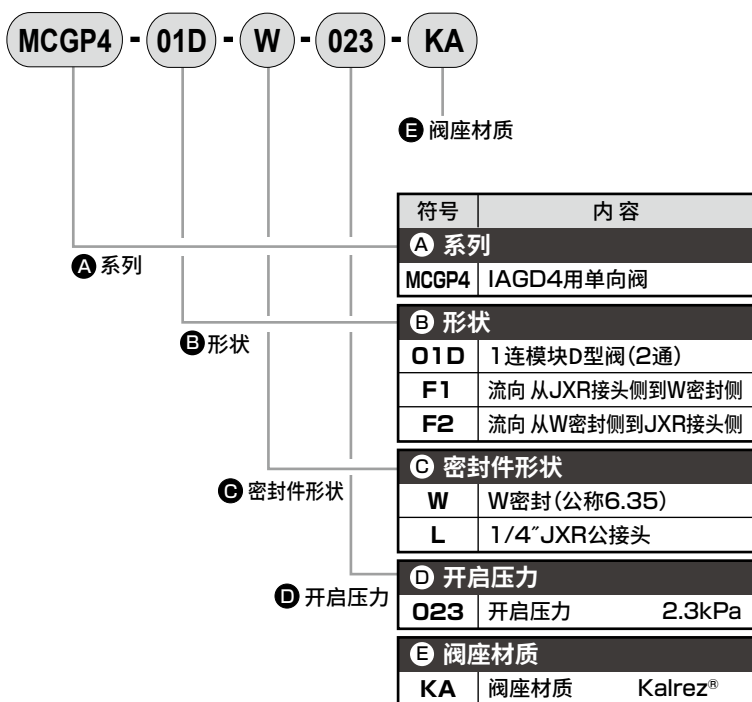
MCGP4 - 01D - W - 023 - KA

E 阀座材质

A 系列

B 形状

C 密封件形状

D 开启压力

| 符号 | 内 容 |
|---|---|
| A 系列 | |
| MCGP4 | IAGD4用单向阀 |
| B 形状 | |
| 01D | 1连模块D型阀(2通) |
| F1 | 流向 从JXR接头侧到W密封侧 |
| F2 | 流向 从W密封侧到JXR接头侧 |
| C 密封件形状 | |
| W | W密封(公称6.35) |
| L | 1/4″JXR公接头 |
| D 开启压力 | |
| 023 | 开启压力 2.3kPa |
| E 阀座材质 | |
| KA | 阀座材质 Kalrez® |